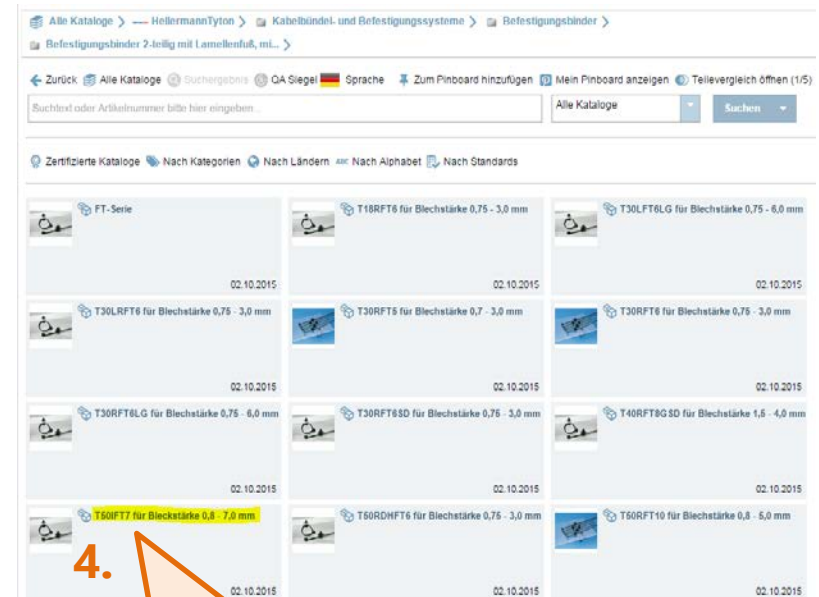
Alle Kataloge > HellermannTyton > Kabelbündel- und Befestigungssysteme > Befestigungsbinder >
Befestigungsbinder 2-teilig mit Lamellenfuß, mi... >

Zurück Alle Kataloge Suchergebnis QA Siegel Sprache Zum Pinboard hinzufügen Mein Pinboard anzeigen Teilevergleich öffnen (1/5)

Suchtext oder Artikelnummer bitte hier eingeben... Alle Kataloge Suchen

Zertifizierte Kataloge Nach Kategorien Nach Ländern Nach Alphabet Nach Standards

FT-Serie
02.10.2015

T18RFT6 für Blechstärke 0,75 - 3,0 mm
02.10.2015

T30LFT6LG für Blechstärke 0,75 - 6,0 mm
02.10.2015

T30LRFT6 für Blechstärke 0,75 - 3,0 mm
02.10.2015

T30RFT5 für Blechstärke 0,7 - 3,0 mm
02.10.2015

T30RFT6 für Blechstärke 0,75 - 3,0 mm
02.10.2015

T30RFT6LG für Blechstärke 0,75 - 6,0 mm
02.10.2015

T30RFT6SD für Blechstärke 0,75 - 3,0 mm
02.10.2015

T40RFT8GSD für Blechstärke 1,5 - 4,0 mm
02.10.2015

T50IFT7 für Blechstärke 0,8 - 7,0 mm
4.
02.10.2015

T50RDHFT6 für Blechstärke 0,75 - 3,0 mm
02.10.2015

T50RFT10 für Blechstärke 0,8 - 5,0 mm
02.10.2015